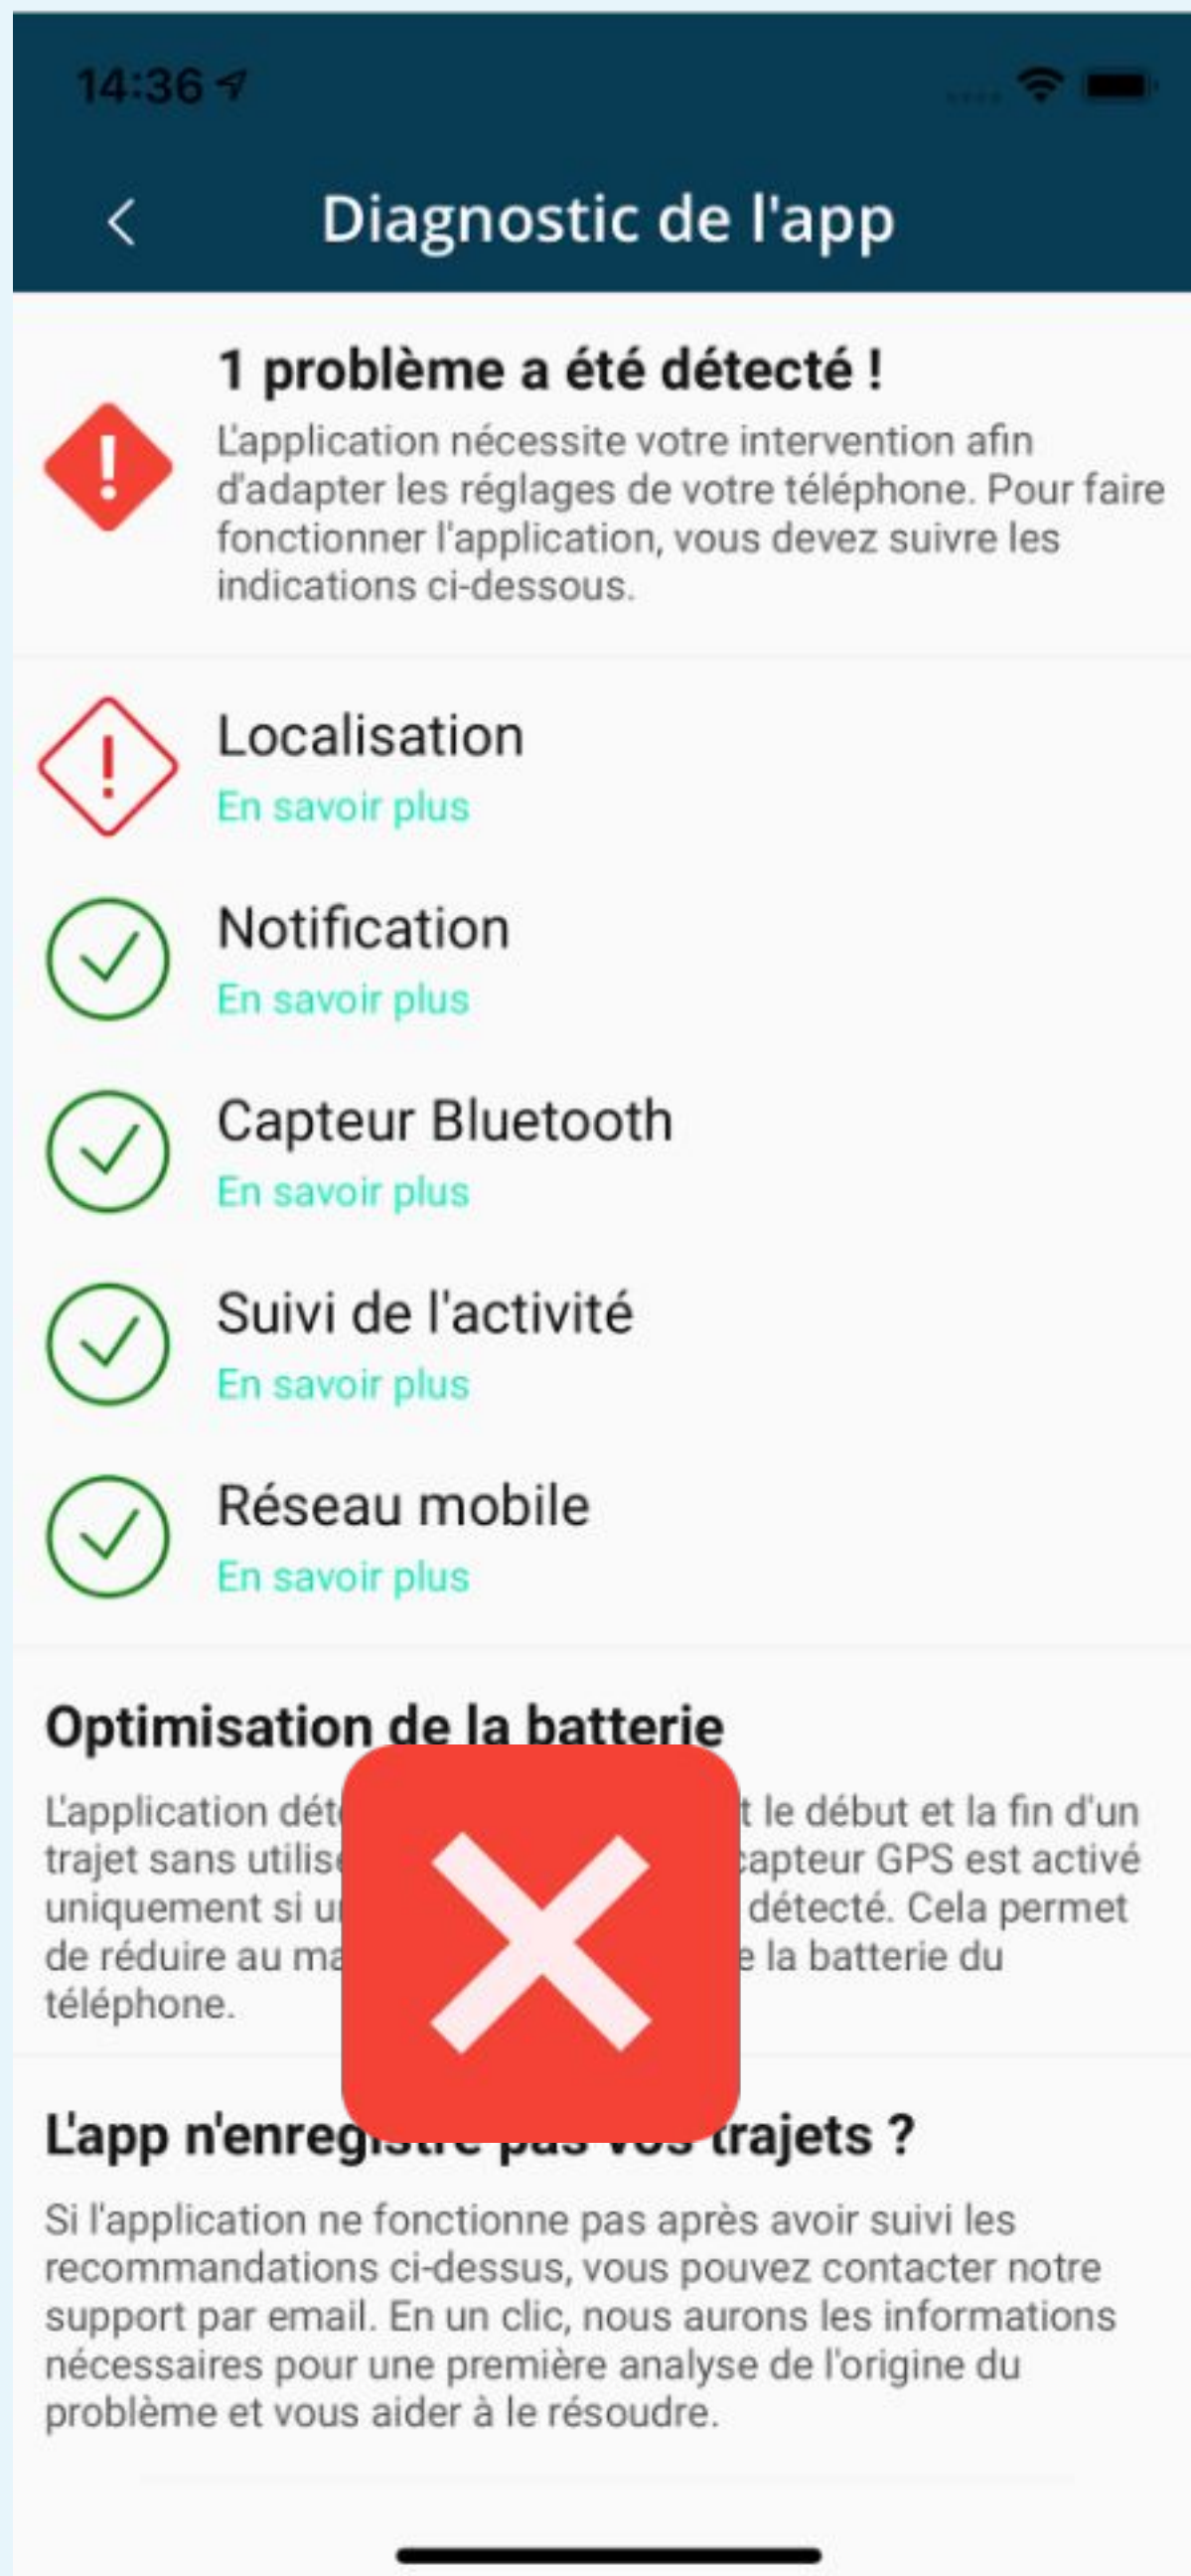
14:36

Diagnostic de l'app

1 problème a été détecté !

L'application nécessite votre intervention afin d'adapter les réglages de votre téléphone. Pour faire fonctionner l'application, vous devez suivre les indications ci-dessous.

Localisation
En savoir plus

Notification
En savoir plus

Capteur Bluetooth
En savoir plus

Suivi de l'activité
En savoir plus

Réseau mobile
En savoir plus

Optimisation de la batterie

L'application dét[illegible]t le début et la fin d'un trajet sans utilis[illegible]capteur GPS est activé uniquement si u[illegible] détecté. Cela permet de réduire au ma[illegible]e la batterie du téléphone.

L'app n'enreg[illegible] trajets ?

Si l'application ne fonctionne pas après avoir suivi les recommandations ci-dessus, vous pouvez contacter notre support par email. En un clic, nous aurons les informations nécessaires pour une première analyse de l'origine du problème et vous aider à le résoudre.